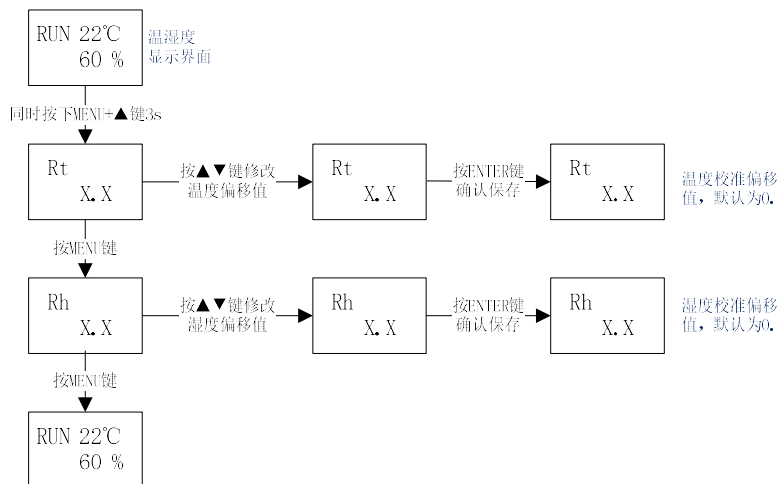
RUN 22℃
60 %

温湿度
显示界面

同时按下MENU+▲键3s

Rt
X.X

按▲▼键修改
温度偏移值

Rt
X.X

按ENTER键
确认保存

Rt
X.X

温度校准偏移
值，默认为0.

按MENU键

Rh
X.X

按▲▼键修改
湿度偏移值

Rh
X.X

按ENTER键
确认保存

Rh
X.X

湿度校准偏移
值，默认为0.

按MENU键

RUN 22℃
60 %